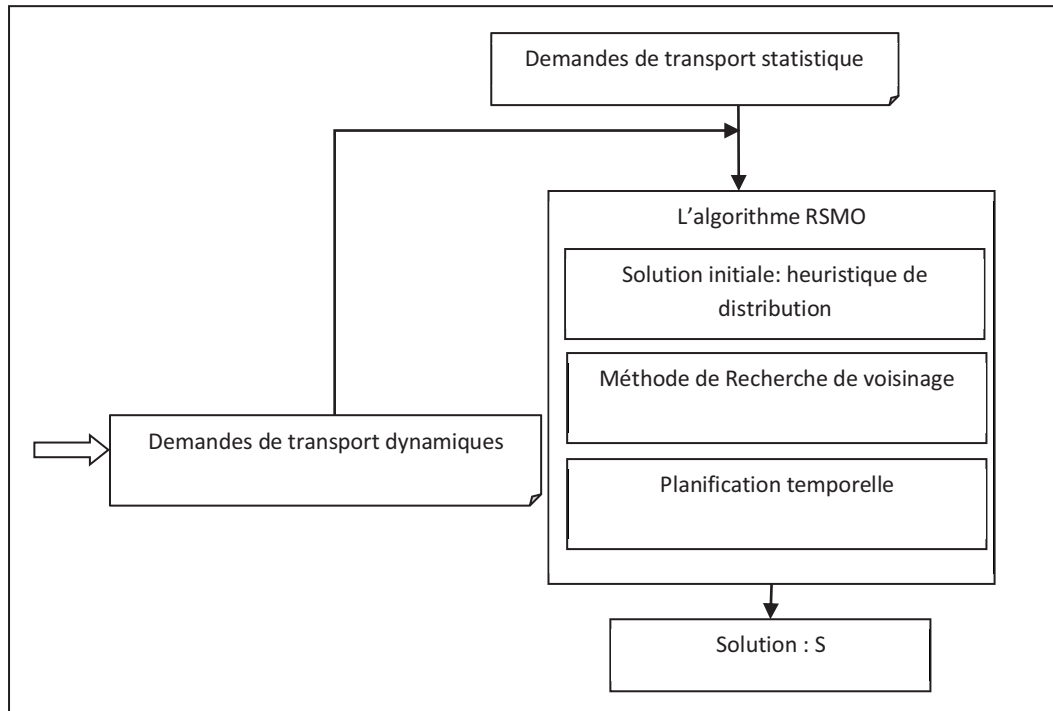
Demandes de transport statistique

L'algorithme RSMO

Solution initiale: heuristique de distribution

Méthode de Recherche de voisinage

Demandes de transport dynamiques

Planification temporelle

Solution : S